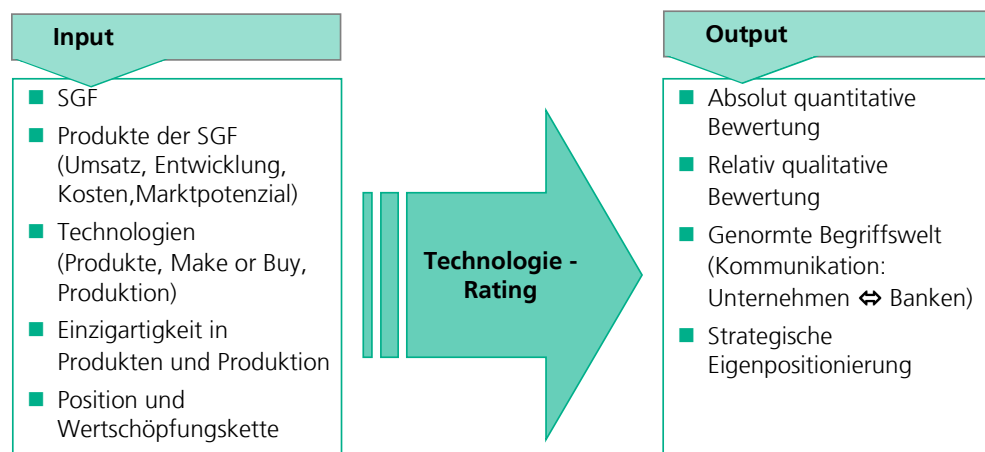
Input

- SGF
- Produkte der SGF (Umsatz, Entwicklung, Kosten,Marktpotenzial)
- Technologien (Produkte, Make or Buy, Produktion)
- Einzigartigkeit in Produkten und Produktion
- Position und Wertschöpfungskette

Technologie - Rating

Output

- Absolut quantitative Bewertung
- Relativ qualitative Bewertung
- Genormte Begriffswelt (Kommunikation: Unternehmen ⇔ Banken)
- Strategische Eigenpositionierung